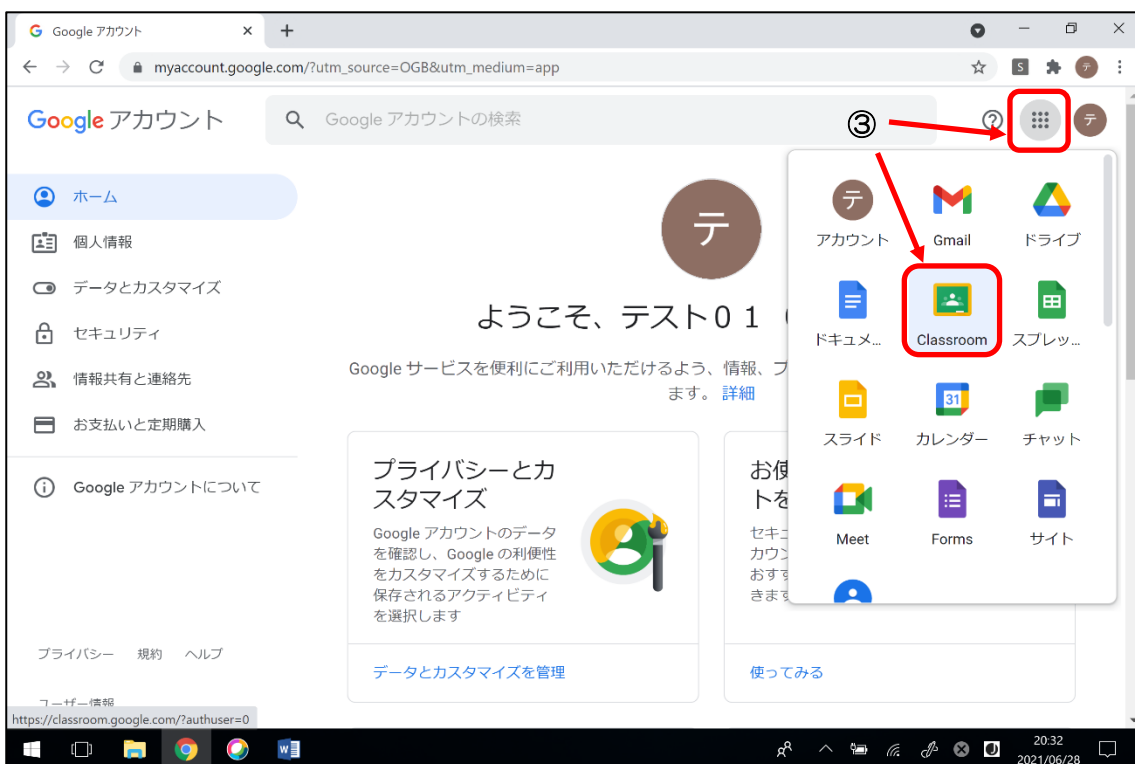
Google アカウント
myaccount.google.com/?utm_source=OGB&utm_medium=app

Google アカウント
Google アカウントの検索

③

ホーム
個人情報
データとカスタマイズ
セキュリティ
情報共有と連絡先
お支払いと定期購入
Google アカウントについて

テ
ようこそ、テスト０１（
Google サービスを便利にご利用いただけるよう、情報、プ
ます。詳細

プライバシーとカスタマイズ
Google アカウントのデータを確認し、Google の利便性をカスタマイズするために保存されるアクティビティを選択します
データとカスタマイズを管理

お使
トを
セキュ
カウン
おすす
きます
使ってみる

アカウント
Gmail
ドライブ
ドキュメ…
Classroom
スプレッ…
スライド
カレンダー
チャット
Meet
Forms
サイト

プライバシー　規約　ヘルプ
ユーザー情報
https://classroom.google.com/?authuser=0

20:32
2021/06/28